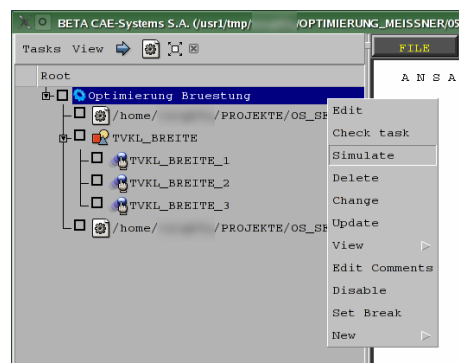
BETA CAE-Systems S.A. (/usr1/tmp/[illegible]/OPTIMIERUNG_MEISSNER/0

Tasks View

FILE

A N S A

Root

Optimierung Bruestung

/home/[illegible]/PROJEKTE/OS_SE

TVKL_BREITE

TVKL_BREITE_1

TVKL_BREITE_2

TVKL_BREITE_3

/home/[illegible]/PROJEKTE/OS_SE

Edit
Check task
Simulate
Delete
Change
Update
View
Edit Comments
Disable
Set Break
New